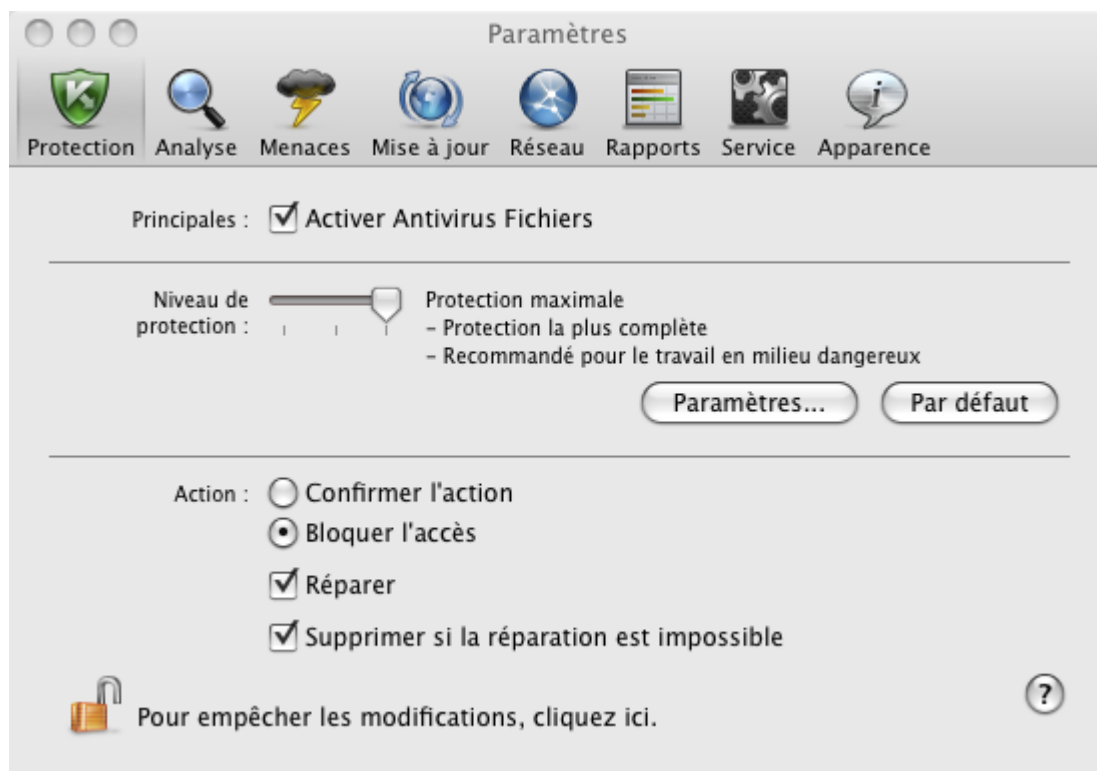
Paramètres

Protection Analyse Menaces Mise à jour Réseau Rapports Service Apparence

Principales : Activer Antivirus Fichiers

Niveau de protection :

Protection maximale
– Protection la plus complète
– Recommandé pour le travail en milieu dangereux

Paramètres... Par défaut

Action : Confirmer l'action
Bloquer l'accès
Réparer
Supprimer si la réparation est impossible

Pour empêcher les modifications, cliquez ici.

?